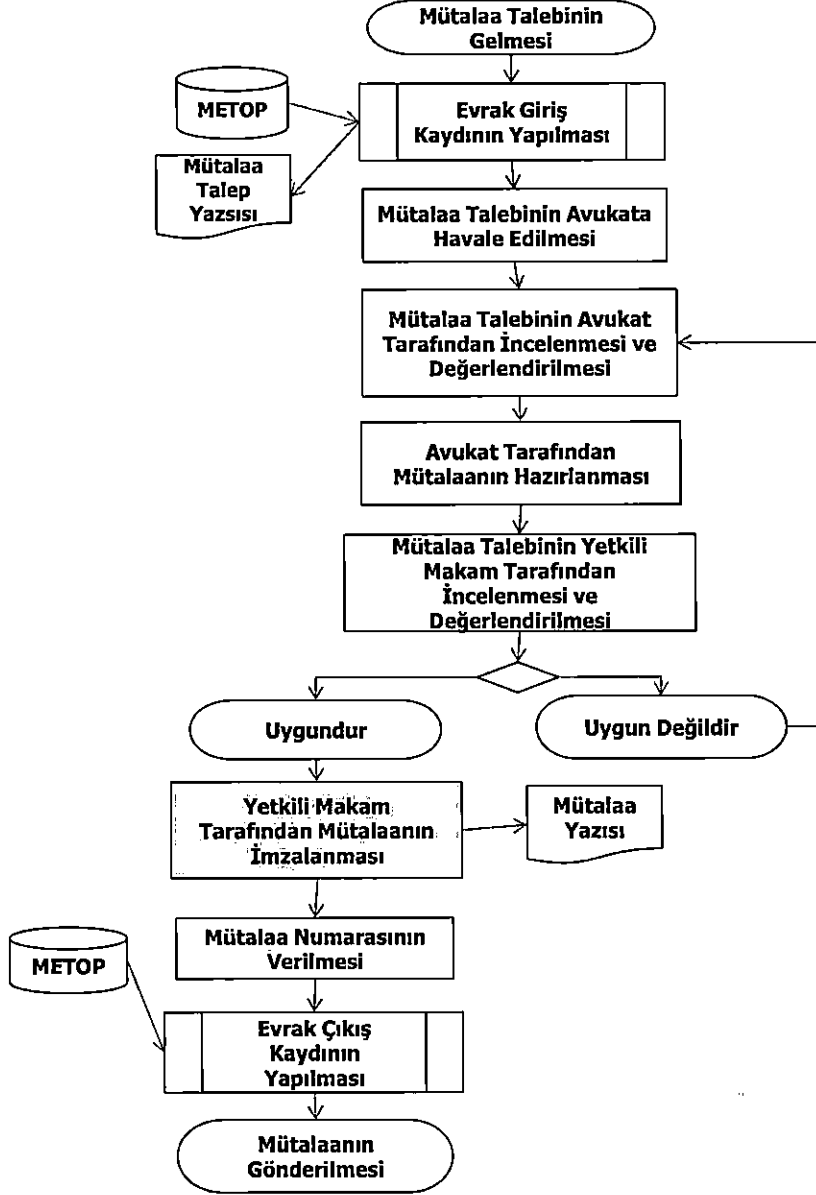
Mütalaa Talebinin Gelmesi

METOP

Evrak Giriş Kaydının Yapılması

Mütalaa Talep Yazsısı

Mütalaa Talebinin Avukata Havale Edilmesi

Mütalaa Talebinin Avukat Tarafından İncelenmesi ve Değerlendirilmesi

Avukat Tarafından Mütalaanın Hazırlanması

Mütalaa Talebinin Yetkili Makam Tarafından İncelenmesi ve Değerlendirilmesi

Uygundur

Uygun Değildir

Yetkili Makam Tarafından Mütalaanın İmzalanması

Mütalaa Yazısı

Mütalaa Numarasının Verilmesi

METOP

Evrak Çıkış Kaydının Yapılması

Mütalaanın Gönderilmesi